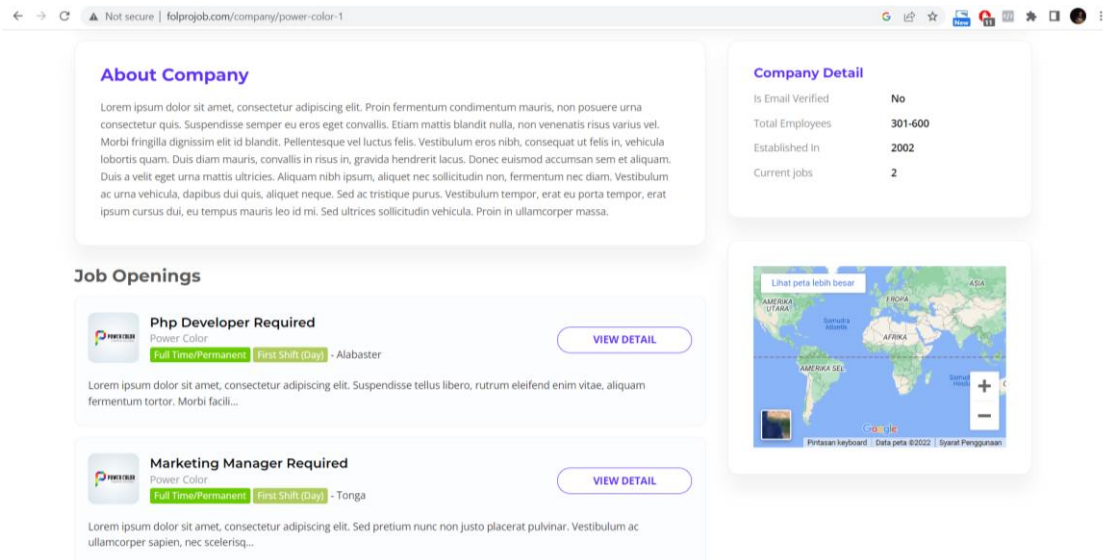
Not secure | folprojob.com/company/power-color-1

About Company

Lorem ipsum dolor sit amet, consectetur adipiscing elit. Proin fermentum condimentum mauris, non posuere urna consectetur quis. Suspendisse semper eu eros eget convallis. Etiam mattis blandit nulla, non venenatis risus varius vel. Morbi fringilla dignissim elit id blandit. Pellentesque vel luctus felis. Vestibulum eros nibh, consequat ut felis in, vehicula lobortis quam. Duis diam mauris, convallis in risus in, gravida hendrerit lacus. Donec euismod accumsan sem et aliquam. Duis a velit eget urna mattis ultricies. Aliquam nibh ipsum, aliquet nec sollicitudin non, fermentum nec diam. Vestibulum ac urna vehicula, dapibus dui quis, aliquet neque. Sed ac tristique purus. Vestibulum tempor, erat eu porta tempor, erat ipsum cursus dui, eu tempus mauris leo id mi. Sed ultrices sollicitudin vehicula. Proin in ullamcorper massa.

Company Detail

| | |
|---|---|
| Is Email Verified | No |
| Total Employees | 301-600 |
| Established In | 2002 |
| Current jobs | 2 |

Job Openings

Php Developer Required
Power Color
Full Time/Permanent First Shift (Day) - Alabaster
VIEW DETAIL

Lorem ipsum dolor sit amet, consectetur adipiscing elit. Suspendisse tellus libero, rutrum eleifend enim vitae, aliquam fermentum tortor. Morbi facili...

Marketing Manager Required
Power Color
Full Time/Permanent First Shift (Day) - Tonga
VIEW DETAIL

Lorem ipsum dolor sit amet, consectetur adipiscing elit. Sed pretium nunc non justo placerat pulvinar. Vestibulum ac ullamcorper sapien, nec scelerisq...

Lihat peta lebih besar
AMERIKA UTARA
EROPA
ASIA
Samudra Atlantik
AFRIKA
AMERIKA SEL
Google
Pintasan keyboard | Data peta ©2022 | Syarat Penggunaan
+
−